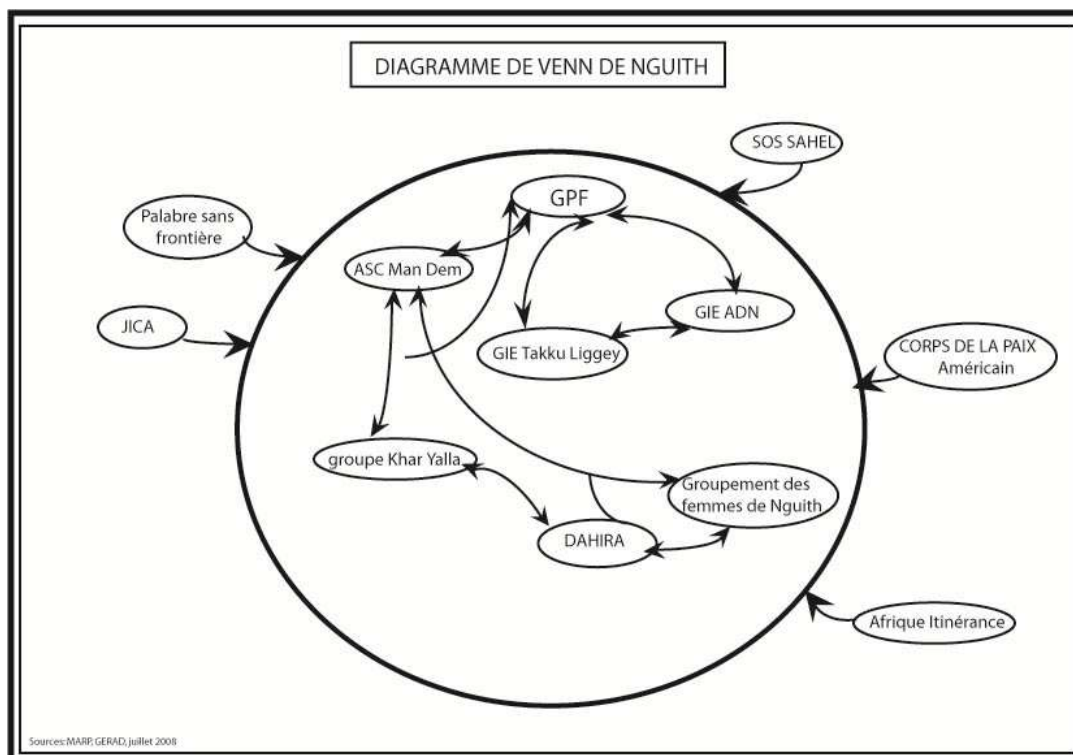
DIAGRAMME DE VENN DE NGUITH

SOS SAHEL

Palabre sans frontière

GPF

ASC Man Dem

GIE ADN

JICA

GIE Takku Liggey

CORPS DE LA PAIX Américain

groupe Khar Yalla

Groupement des femmes de Nguith

DAHIRA

Afrique Itinérance

Sources: MARP, GERAD, juillet 2008